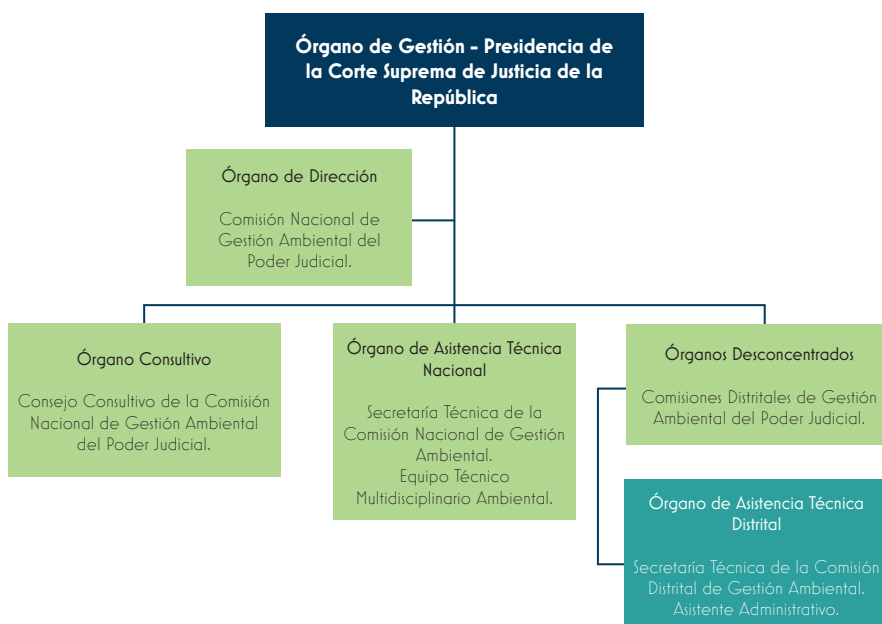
Órgano de Gestión - Presidencia de la Corte Suprema de Justicia de la República

Órgano de Dirección

Comisión Nacional de Gestión Ambiental del Poder Judicial.

Órgano Consultivo

Consejo Consultivo de la Comisión Nacional de Gestión Ambiental del Poder Judicial.

Órgano de Asistencia Técnica Nacional

Secretaría Técnica de la Comisión Nacional de Gestión Ambiental.
Equipo Técnico Multidisciplinario Ambiental.

Órganos Desconcentrados

Comisiones Distritales de Gestión Ambiental del Poder Judicial.

Órgano de Asistencia Técnica Distrital

Secretaría Técnica de la Comisión Distrital de Gestión Ambiental.
Asistente Administrativo.